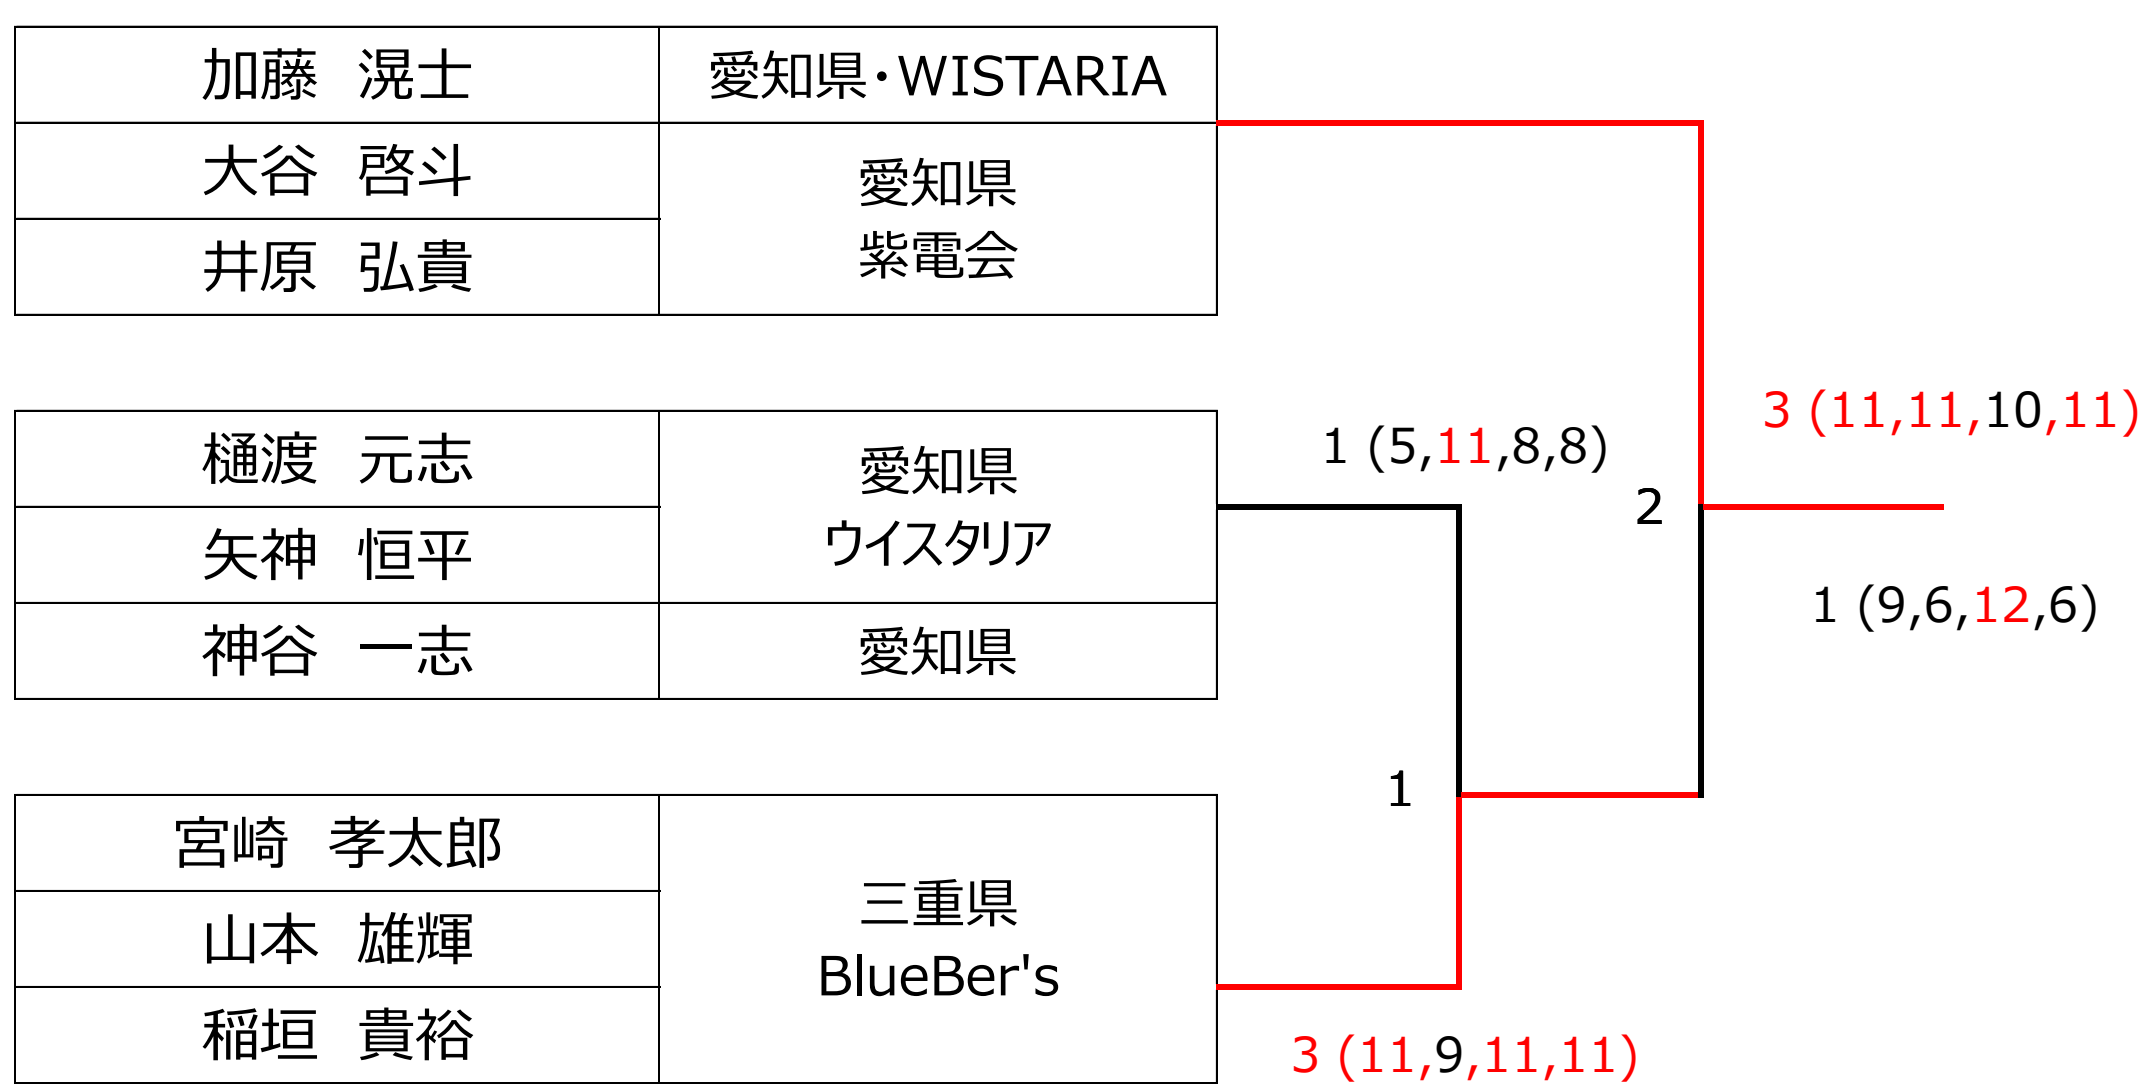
| 加藤　滉士 | 愛知県・WISTARIA |
|---|---|
| 大谷　啓斗 | 愛知県 紫電会 |
| 井原　弘貴 | |

| 樋渡　元志 | 愛知県 ウイスタリア |
|---|---|
| 矢神　恒平 | |
| 神谷　一志 | 愛知県 |

| 宮崎　孝太郎 | 三重県 BlueBer's |
|---|---|
| 山本　雄輝 | |
| 稲垣　貴裕 | |

1 (5,11,8,8)

1

3 (11,9,11,11)

2

3 (11,11,10,11)

1 (9,6,12,6)